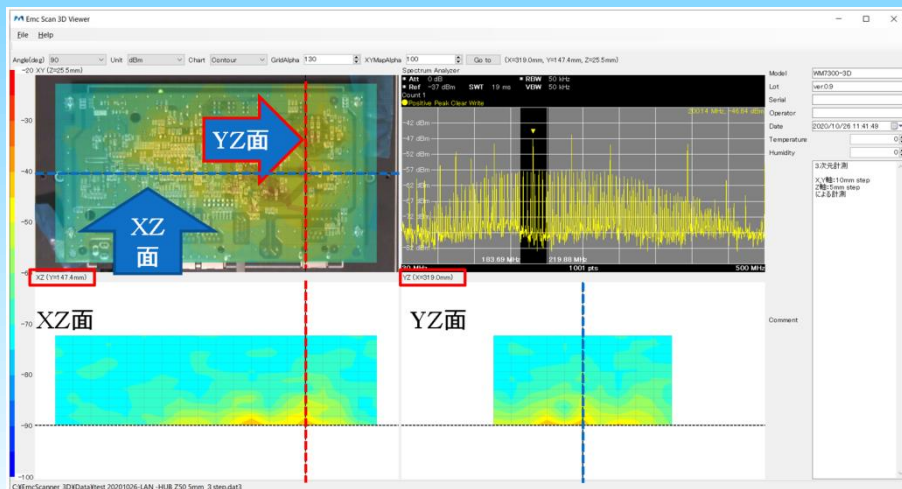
Emc Scan 3D Viewer

File Help

Angle(deg) 90 Unit dBm Chart Contour GridAlpha 130 XYMapAlpha 100 Go to (X=319.0mm, Y=147.4mm, Z=25.5mm)

-20 XY (Z=25.5mm)

-30

-40

-50

-60

-70

-80

-90

-100

YZ面

XZ面

Spectrum Analyzer
Att 0 dB RBW 50 kHz
Ref -37 dBm SWT 19 ms VBW 50 kHz
Count 1
Positive Peak Clear Write

-42 dBm
-47 dBm
-52 dBm
-57 dBm

183.69 MHz 219.88 MHz
30 MHz 1001 pts 500 MHz

XZ (Y=147.4mm)

YZ (X=319.0mm)

XZ面

YZ面

Model WM7300-3D
Lot ver.0.9
Serial
Operator
Date 2020/10/26 11:41:49
Temperature 0
Humidity 0

3次元計測

X,Y軸:10mm step
Z軸:5mm step
による計測

Comment

C:¥EmcScanner 3D¥Data¥test 20201026-LAN -HUB Z50 5mm 3 step.dat3